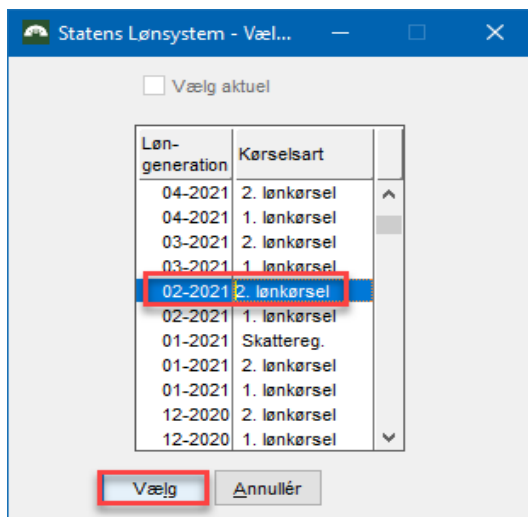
Statens Lønsystem - Væl...

Vælg aktuel

| Løn-generation | Kørselsart |
|---|---|
| 04-2021 | 2. lønkørsel |
| 04-2021 | 1. lønkørsel |
| 03-2021 | 2. lønkørsel |
| 03-2021 | 1. lønkørsel |
| 02-2021 | 2. lønkørsel |
| 02-2021 | 1. lønkørsel |
| 01-2021 | Skattereg. |
| 01-2021 | 2. lønkørsel |
| 01-2021 | 1. lønkørsel |
| 12-2020 | 2. lønkørsel |
| 12-2020 | 1. lønkørsel |

Vælg

Annullér